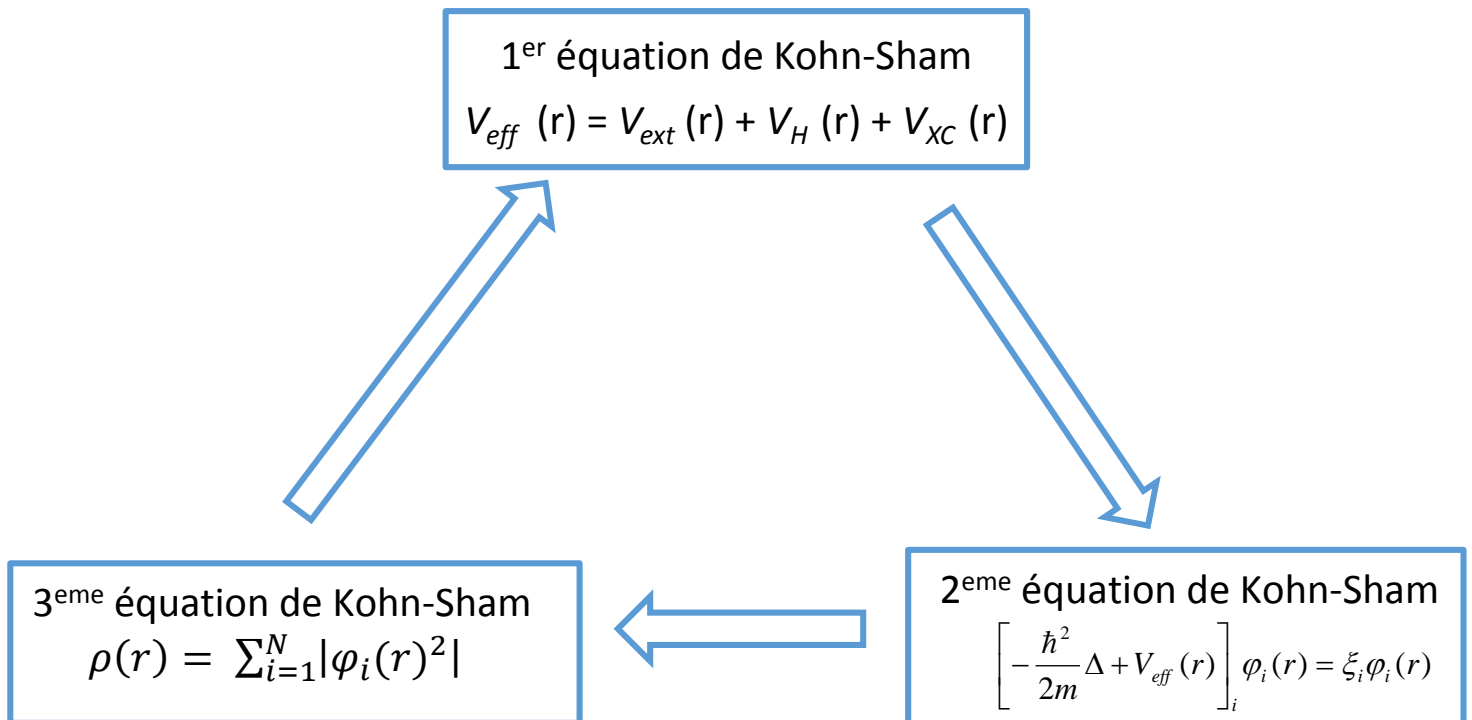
1$^{er}$ équation de Kohn-Sham

$V_{eff}$ (r) = $V_{ext}$ (r) + $V_H$ (r) + $V_{XC}$ (r)

2$^{eme}$ équation de Kohn-Sham

$\left[-\frac{\hbar^2}{2m}\Delta + V_{eff}(r)\right]_i \varphi_i(r) = \xi_i \varphi_i(r)$

3$^{eme}$ équation de Kohn-Sham

$\rho(r) = \sum_{i=1}^{N} |\varphi_i(r)^2|$